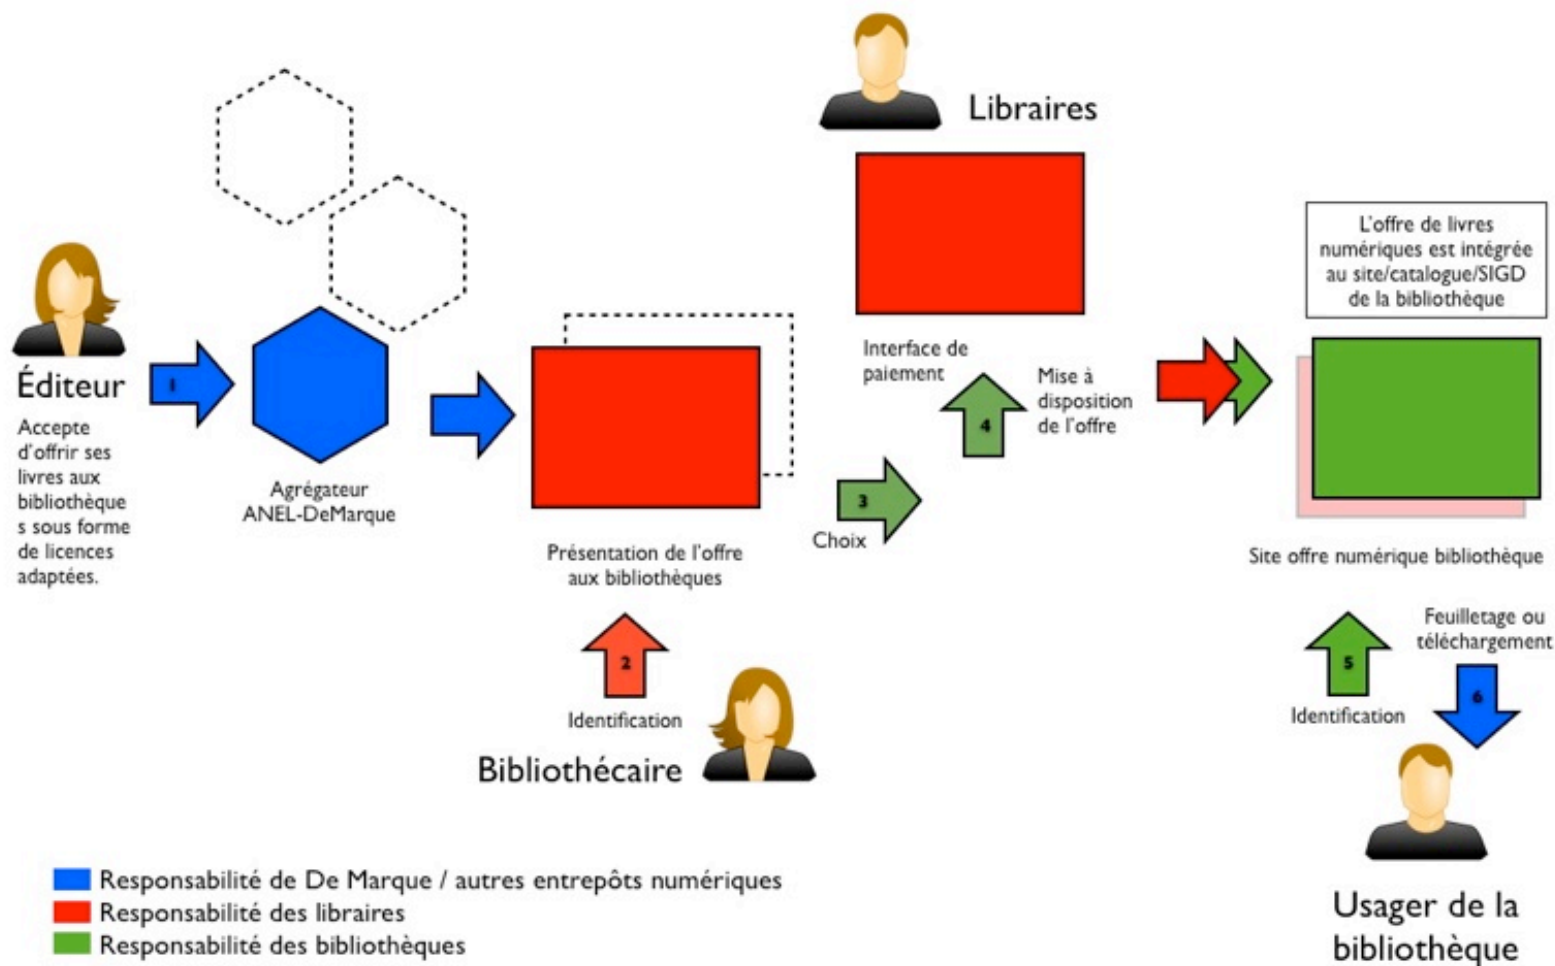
Libraires

Éditeur

Accepte d'offrir ses livres aux bibliothèque s sous forme de licences adaptées.

1

Agrégateur ANEL-DeMarque

Présentation de l'offre aux bibliothèques

Interface de paiement

Choix

3

4

Mise à disposition de l'offre

L'offre de livres numériques est intégrée au site/catalogue/SIGD de la bibliothèque

Site offre numérique bibliothèque

2

Identification

Bibliothécaire

5

Identification

Feuilletage ou téléchargement

6

Usager de la bibliothèque

Responsabilité de De Marque / autres entrepôts numériques
Responsabilité des libraires
Responsabilité des bibliothèques